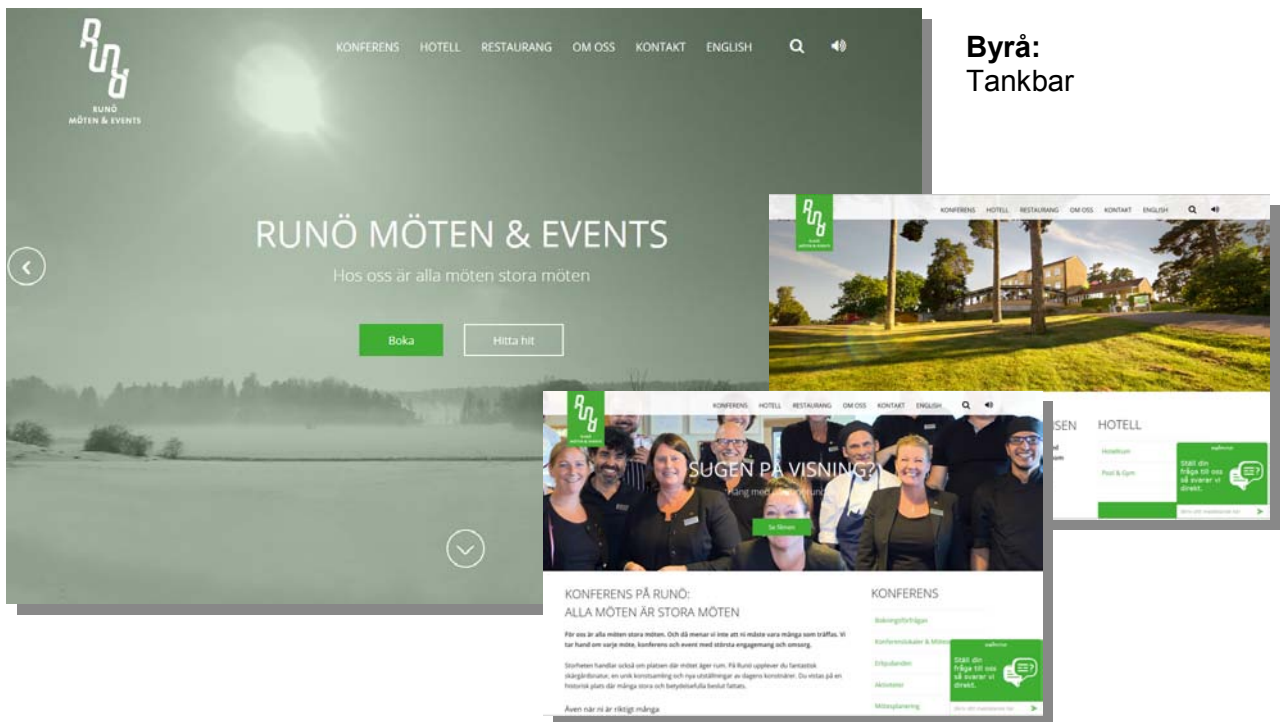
RUNÖ MÖTEN & EVENTS

KONFERENS HOTELL RESTAURANG OM OSS KONTAKT ENGLISH

Byrå:
Tankbar

RUNÖ MÖTEN & EVENTS
Hos oss är alla möten stora möten

Boka
Hitta hit

KONFERENS HOTELL RESTAURANG OM OSS KONTAKT ENGLISH

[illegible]SEN HOTELL

Hotellrum
Pool & Gym

Ställ din fråga till oss så svarar vi direkt.

KONFERENS HOTELL RESTAURANG OM OSS KONTAKT ENGLISH

SUGEN PÅ VISNING?

Se filmen

KONFERENS PÅ RUNÖ:
ALLA MÖTEN ÄR STORA MÖTEN

För oss är alla möten stora möten. Och då menar vi inte att ni måste vara många som träffas. Vi tar hand om varje möte, konferens och event med största engagemang och omsorg.

Storheten handlar också om platsen där mötet äger rum. På Runö upplever du fantastisk skärgårdsnatur, en unik konstsamling och nya utställningar av dagens konstnärer. Du vistas på en historisk plats där många stora och betydelsefulla beslut fattats.

Även när ni är riktigt många

KONFERENS

Bokningsförfrågan
Konferenslokaler & Möte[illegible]
Erbjudanden
Aktiviteter
Mötesplanering

Ställ din fråga till oss så svarar vi direkt.